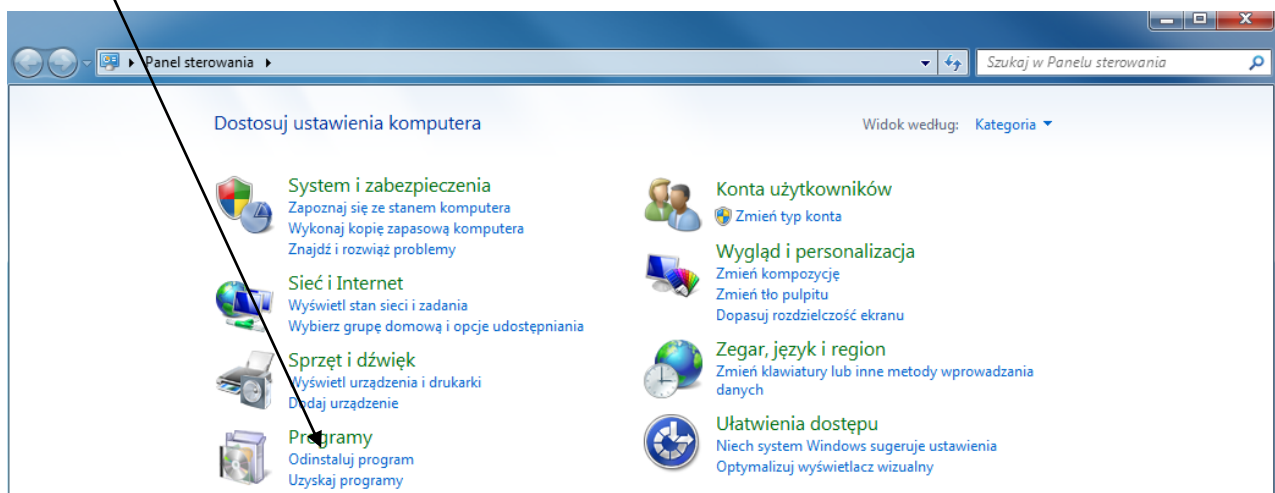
Panel sterowania ▸

Szukaj w Panelu sterowania

Dostosuj ustawienia komputera

Widok według: Kategoria

System i zabezpieczenia
Zapoznaj się ze stanem komputera
Wykonaj kopię zapasową komputera
Znajdź i rozwiąż problemy

Sieć i Internet
Wyświetl stan sieci i zadania
Wybierz grupę domową i opcje udostępniania

Sprzęt i dźwięk
Wyświetl urządzenia i drukarki
Dodaj urządzenie

Programy
Odinstaluj program
Uzyskaj programy

Konta użytkowników
Zmień typ konta

Wygląd i personalizacja
Zmień kompozycję
Zmień tło pulpitu
Dopasuj rozdzielczość ekranu

Zegar, język i region
Zmień klawiatury lub inne metody wprowadzania danych

Ułatwienia dostępu
Niech system Windows sugeruje ustawienia
Optymalizuj wyświetlacz wizualny